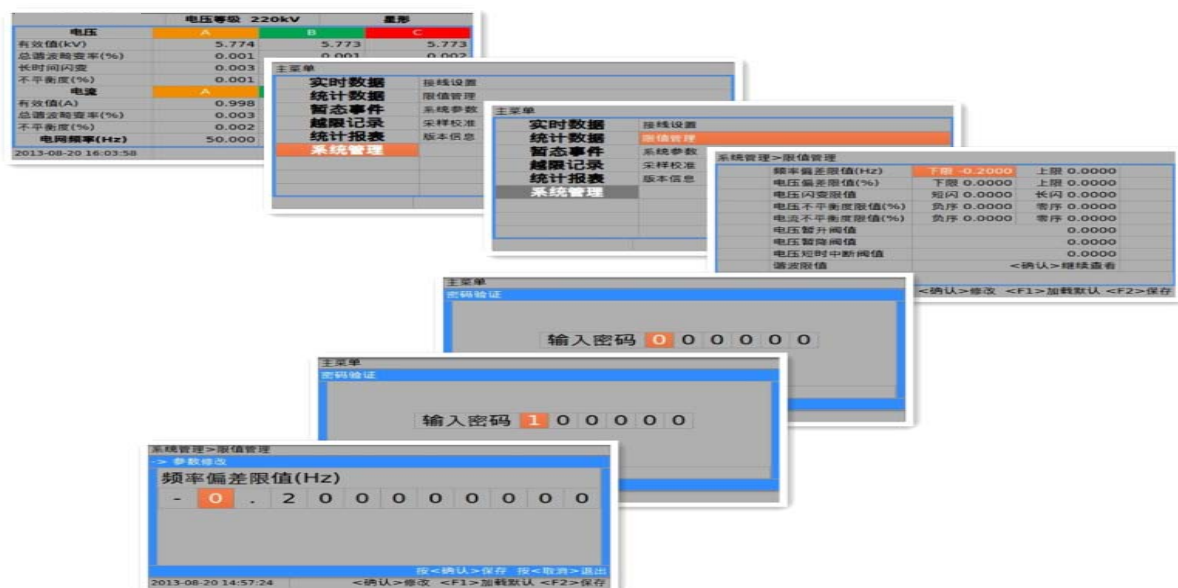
电压等级 220kV　星形

| 电压 | A | B | C |
|---|---|---|---|
| 有效值(kV) | 5.774 | 5.773 | 5.773 |
| 总谐波畸变率(%) | 0.001 | 0.001 | 0.002 |
| 长时间闪变 | 0.003 | | 0.002 |
| 不平衡度(%) | 0.001 | | |
| 电流 | A | | |
| 有效值(A) | 0.998 | | |
| 总谐波畸变率(%) | 0.003 | | |
| 不平衡度(%) | 0.002 | | |
| 电网频率(Hz) | 50.000 | | |

2013-08-20 16:03:58

主菜单
实时数据　接线设置
统计数据　限值管理
暂态事件　系统参数
越限记录　采样校准
统计报表　版本信息
系统管理

主菜单
实时数据　接线设置
统计数据　限值管理
暂态事件　系统参数
越限记录　采样校准
统计报表　版本信息
系统管理

系统管理>限值管理

| 频率偏差限值(Hz) | 下限 -0.2000 | 上限 0.0000 |
|---|---|---|
| 电压偏差限值(%) | 下限 0.0000 | 上限 0.0000 |
| 电压闪变限值 | 短闪 0.0000 | 长闪 0.0000 |
| 电压不平衡度限值(%) | 负序 0.0000 | 零序 0.0000 |
| 电流不平衡度限值(%) | 负序 0.0000 | 零序 0.0000 |
| 电压暂升阈值 | | 0.0000 |
| 电压暂降阈值 | | 0.0000 |
| 电压短时中断阈值 | | 0.0000 |
| 谐波限值 | | <确认>继续查看 |

<确认>修改 <F1>加载默认 <F2>保存

主菜单
密码验证
输入密码 0 0 0 0 0 0

主菜单
密码验证
输入密码 1 0 0 0 0 0

系统管理>限值管理
-> 参数修改
频率偏差限值(Hz)
- 0 . 2 0 0 0 0 0 0 0 0
按<确认>保存 按<取消>退出
2013-08-20 14:57:24　<确认>修改 <F1>加载默认 <F2>保存